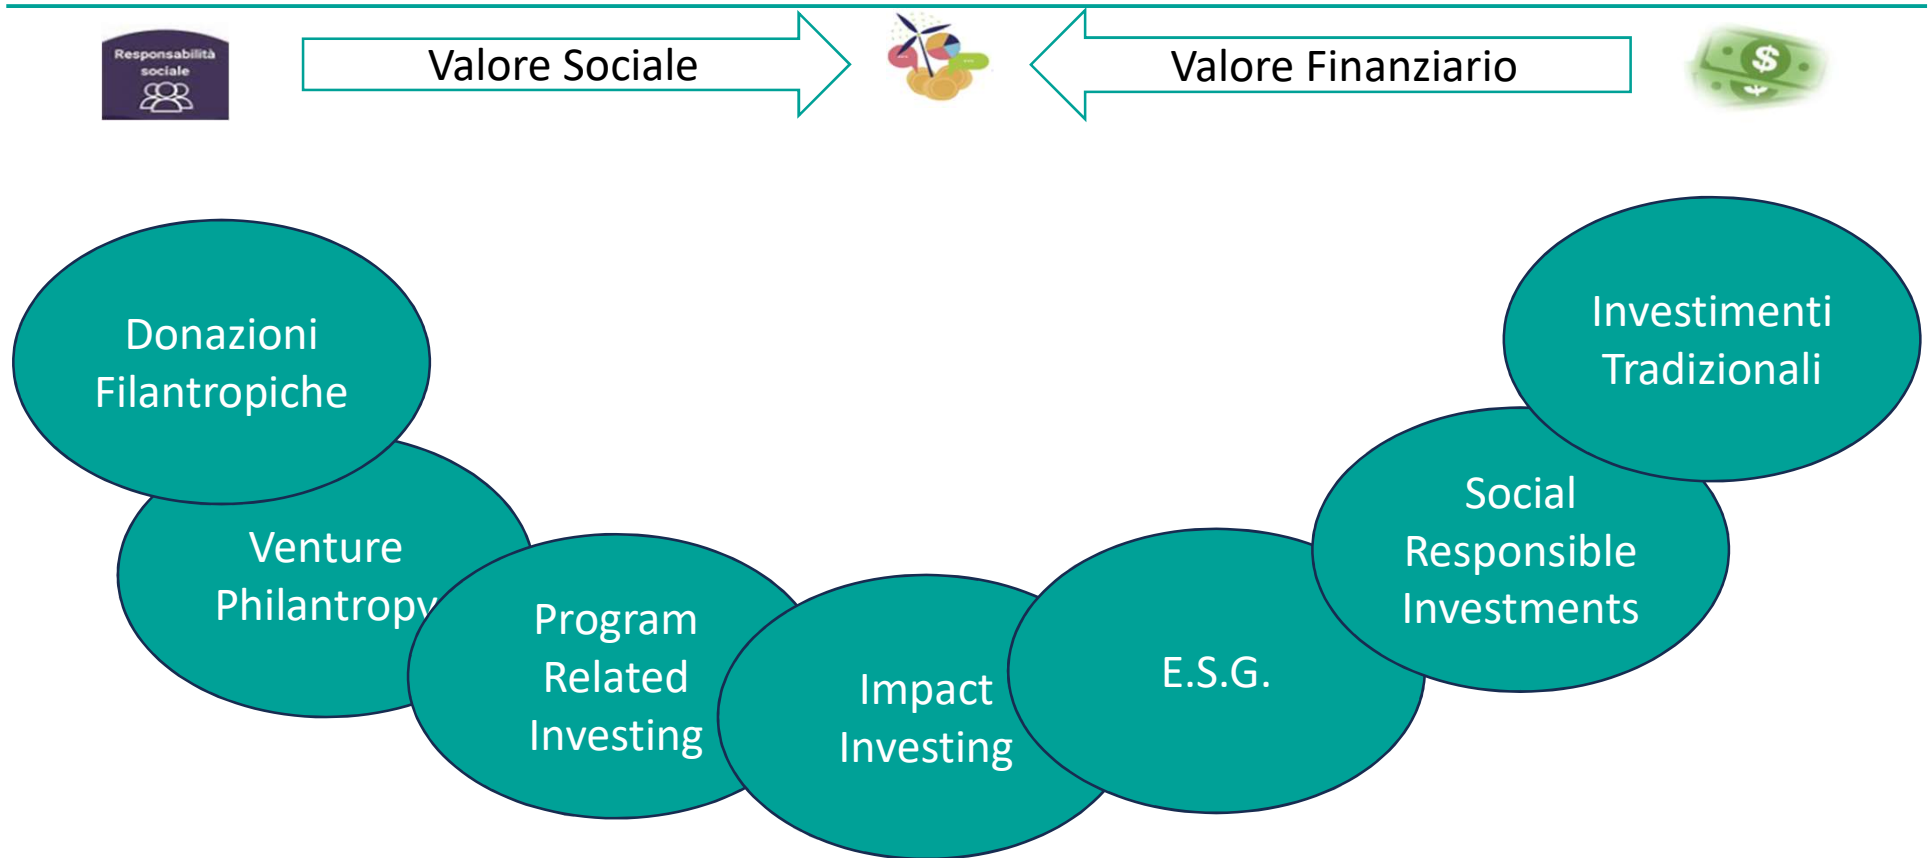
Responsabilità sociale

Valore Sociale

Valore Finanziario

$

Donazioni Filantropiche

Venture Philantropy

Program Related Investing

Impact Investing

E.S.G.

Social Responsible Investments

Investimenti Tradizionali